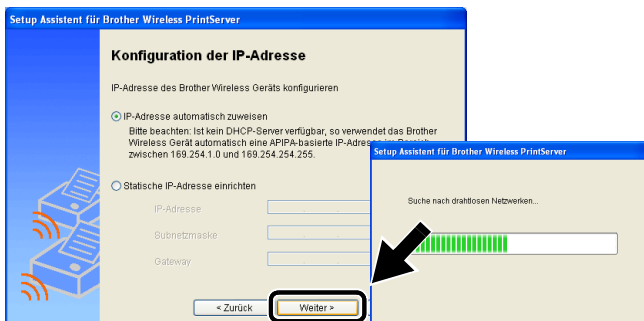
Setup Assistent für Brother Wireless PrintServer

Konfiguration der IP-Adresse

IP-Adresse des Brother Wireless Geräts konfigurieren

IP-Adresse automatisch zuweisen

Bitte beachten: Ist kein DHCP-Server verfügbar, so verwendet das Brother Wireless Gerät automatisch eine APIPA-basierte IP-Adres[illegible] zwischen 169.254.1.0 und 169.254.254.255.

Statische IP-Adresse einrichten

IP-Adresse

Subnetzmaske

Gateway

< Zurück

Weiter >

Setup Assistent für Brother Wireless PrintServer

Suche nach drahtlosen Netzwerken...